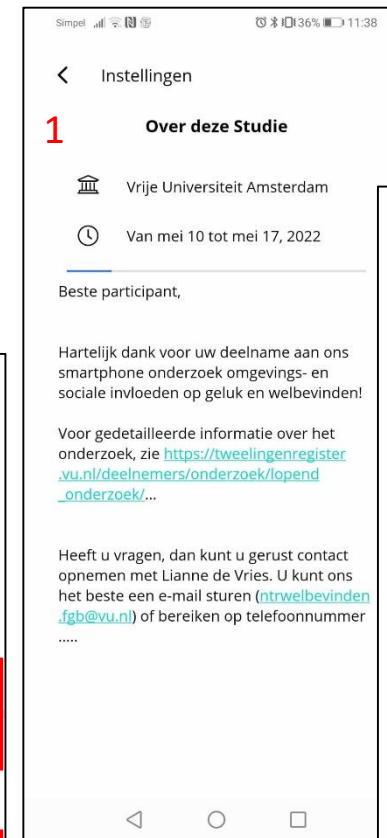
Simpel 36% 11:38

Instellingen

1

Over deze Studie

Vrije Universiteit Amsterdam

Van mei 10 tot mei 17, 2022

Beste participant,

Hartelijk dank voor uw deelname aan ons smartphone onderzoek omgevings- en sociale invloeden op geluk en welbevinden!

Voor gedetailleerde informatie over het onderzoek, zie https://tweelingenregister.vu.nl/deelnemers/onderzoek/lopend_onderzoek/...

Heeft u vragen, dan kunt u gerust contact opnemen met Lianne de Vries. U kunt ons het beste een e-mail sturen (ntrwelbevinden.fgb@vu.nl) of bereiken op telefoonnummer .....